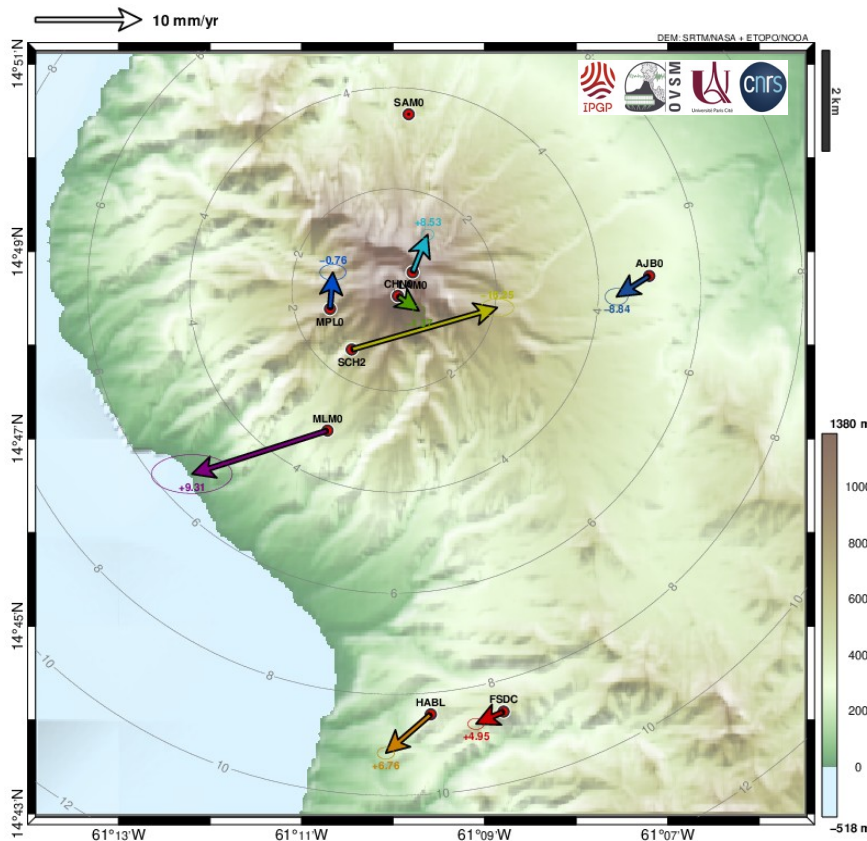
10 mm/yr

DEM: SRTM/NASA + ETOPO/NOOA

IPGP OVSM Université Paris Cité cnrs

2 km

14°51'N
14°49'N
14°47'N
14°45'N
14°43'N

61°13'W 61°11'W 61°09'W 61°07'W

SAM0
+8.53
-0.76
CHM0 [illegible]
MPL0
+10.25
SCH2
AJB0
-8.84
MLM0
+9.31
HABL
FSDC
+4.95
+6.76

2 2 2 4 4 4 4 4 6 6 6 6 6 6 8 8 8 8 8 10 10 10 12 12

1380 m
1000
800
600
400
200
0
-518 m